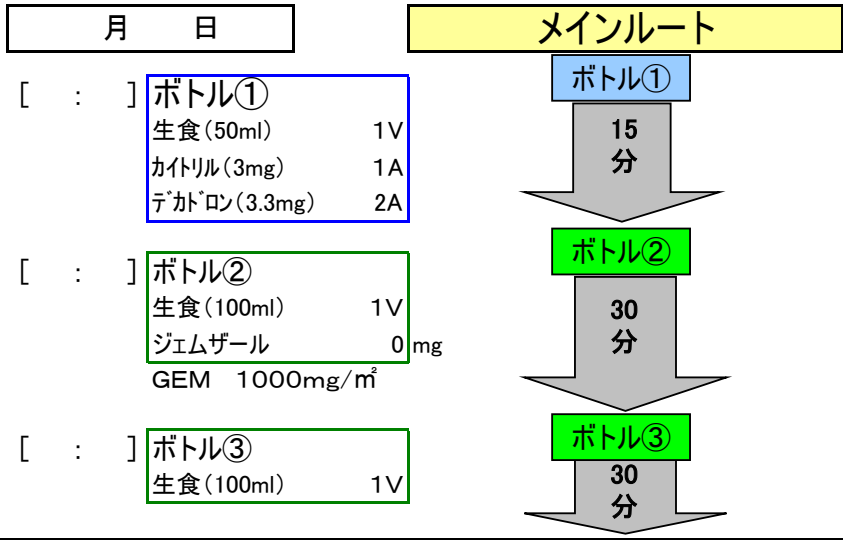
月　　日

メインルート

[　:　] ボトル①
生食(50ml)　1V
ｶｲﾄﾘﾙ(3mg)　1A
ﾃﾞｶﾄﾞﾛﾝ(3.3mg)　2A

ボトル①
15
分

[　:　] ボトル②
生食(100ml)　1V
ジェムザール　0 mg
GEM　1000mg/㎡

ボトル②
30
分

[　:　] ボトル③
生食(100ml)　1V

ボトル③
30
分